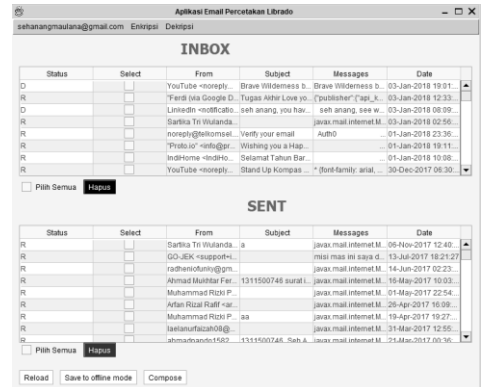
Aplikasi Email Percetakan Librado

sehanangmaulana@gmail.com Enkripsi Dekripsi

INBOX

| Status | Select | From | Subject | Messages | Date |
|---|---|---|---|---|---|
| D | | YouTube <noreply... | Brave Wilderness b... | Brave Wilderness b... | 03-Jan-2018 19:01... |
| R | | "Ferdi (via Google D... | Tugas Akhir Love yo... | {"publisher":{"api_k... | 03-Jan-2018 12:33:... |
| D | | LinkedIn <notificatio... | seh anang, you hav... | seh anang, see w... | 03-Jan-2018 08:09:... |
| R | | Sartika Tri Wulanda... | | javax.mail.internet.M... | 03-Jan-2018 02:56:... |
| R | | noreply@telkomsel... | Verify your email | Auth0 | 01-Jan-2018 23:36:... |
| R | | "Proto.io" <info@pr... | Wishing you a Hap... | | 01-Jan-2018 19:11:... |
| R | | IndiHome <IndiHo... | Selamat Tahun Bar... | | 01-Jan-2018 10:08:... |
| R | | YouTube <noreply... | Stand Up Kompas ... | * {font-family: arial, ... | 30-Dec-2017 06:30:... |

Pilih Semua Hapus

SENT

| Status | Select | From | Subject | Messages | Date |
|---|---|---|---|---|---|
| R | | Sartika Tri Wulanda... | a | javax.mail.internet.M... | 06-Nov-2017 12:40:... |
| R | | GO-JEK <support<i... | | misi mas ini saya d... | 13-Jul-2017 18:21:27 |
| R | | radheniofuriky@gm... | | javax.mail.internet.M... | 14-Jun-2017 02:23:... |
| R | | Ahmad Muhtar Fer... | 1311500746 surat i... | javax.mail.internet.M... | 16-May-2017 10:03:... |
| R | | Muhammad Rizki P... | | javax.mail.internet.M... | 01-May-2017 22:54:... |
| R | | Arfan Rizal Rafif <ar... | | javax.mail.internet.M... | 26-Apr-2017 16:09:... |
| R | | Muhammad Rizki P... | aa | javax.mail.internet.M... | 19-Apr-2017 19:27:... |
| R | | laelanurfaizah08@... | | javax.mail.internet.M... | 31-Mar-2017 12:55:... |
| R | | ahmadnando1582... | 1311500746_Seh A... | javax.mail.internet.M... | 21-Mar-2017 00:36:... |

Pilih Semua Hapus

Reload Save to offline mode Compose